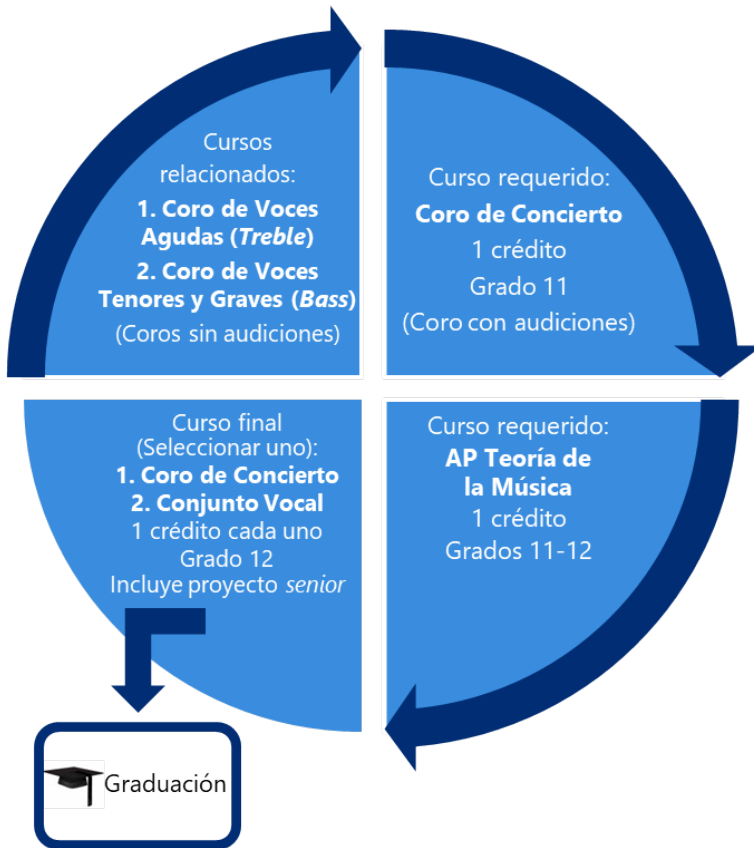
Cursos relacionados:
1. Coro de Voces Agudas (*Treble*)
2. Coro de Voces Tenores y Graves (*Bass*)
(Coros sin audiciones)

Curso requerido:
**Coro de Concierto**
1 crédito
Grado 11
(Coro con audiciones)

Curso requerido:
**AP Teoría de la Música**
1 crédito
Grados 11-12

Curso final
(Seleccionar uno):
**1. Coro de Concierto**
**2. Conjunto Vocal**
1 crédito cada uno
Grado 12
Incluye proyecto *senior*

Graduación